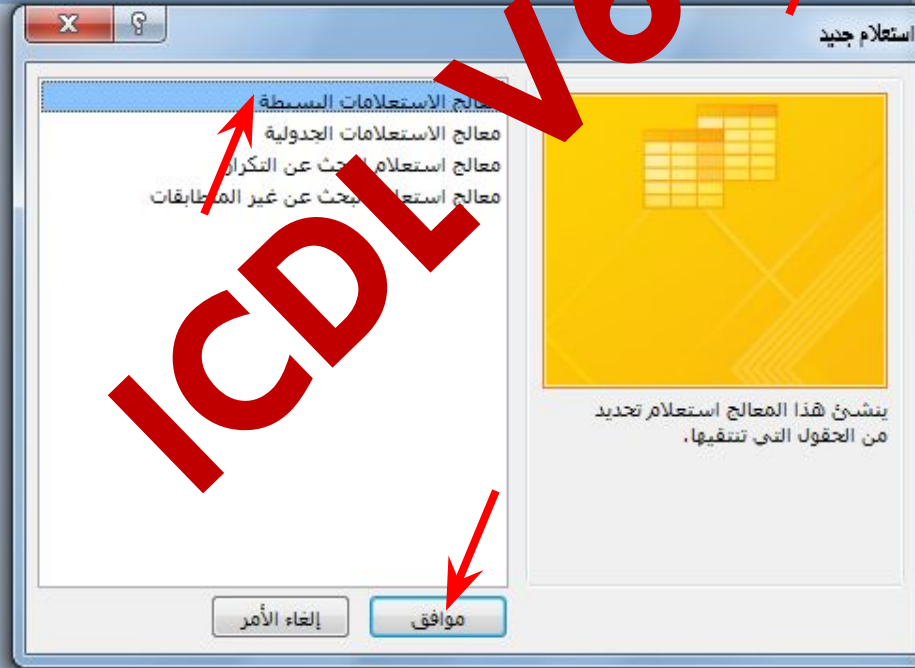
استعلام جديد

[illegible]الج الاستعلامات البسيطة
معالج الاستعلامات الجدولية
معالج استعلام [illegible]حث عن التكرار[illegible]
معالج استع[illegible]بحث عن غير المطابقات

ينشئ هذا المعالج استعلام تحديد من الحقول التي تنتقيها.

موافق
إلغاء الأمر

ICDL V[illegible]